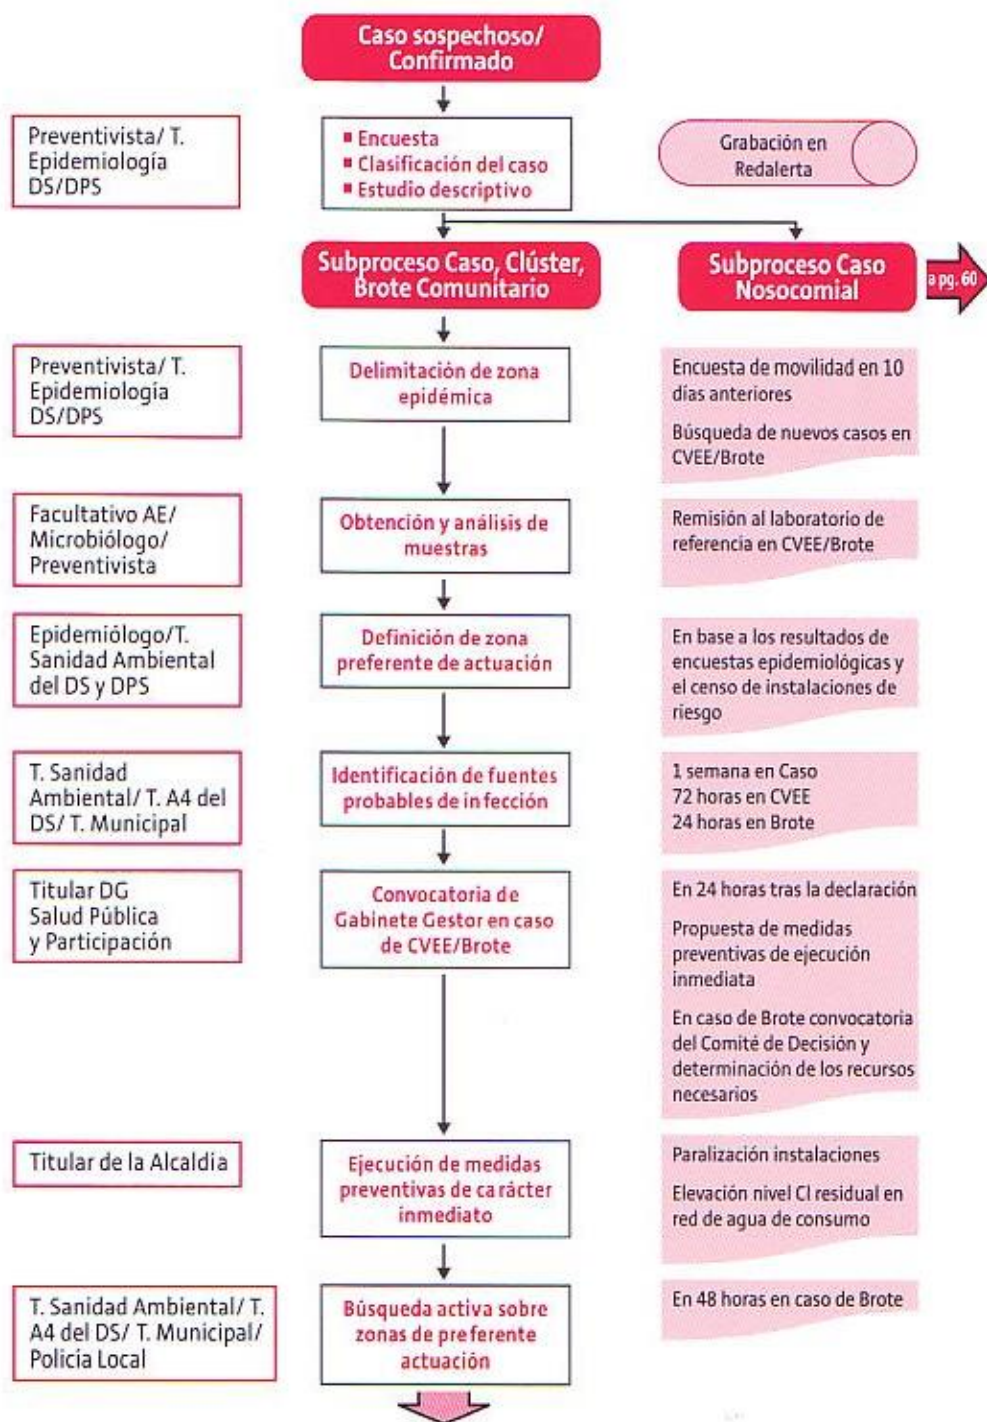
Caso sospechoso/ Confirmado

Preventivista/ T. Epidemiología DS/DPS

■ Encuesta
■ Clasificación del caso
■ Estudio descriptivo

Grabación en Redalerta

Subproceso Caso, Clúster, Brote Comunitario

Subproceso Caso Nosocomial

a pg. 60

Preventivista/ T. Epidemiología DS/DPS

Delimitación de zona epidémica

Encuesta de movilidad en 10 días anteriores

Búsqueda de nuevos casos en CVEE/Brote

Facultativo AE/ Microbiólogo/ Preventivista

Obtención y análisis de muestras

Remisión al laboratorio de referencia en CVEE/Brote

Epidemiólogo/T. Sanidad Ambiental del DS y DPS

Definición de zona preferente de actuación

En base a los resultados de encuestas epidemiológicas y el censo de instalaciones de riesgo

T. Sanidad Ambiental/ T. A4 del DS/ T. Municipal

Identificación de fuentes probables de infección

1 semana en Caso
72 horas en CVEE
24 horas en Brote

Titular DG Salud Pública y Participación

Convocatoria de Gabinete Gestor en caso de CVEE/Brote

En 24 horas tras la declaración

Propuesta de medidas preventivas de ejecución inmediata

En caso de Brote convocatoria del Comité de Decisión y determinación de los recursos necesarios

Titular de la Alcaldia

Ejecución de medidas preventivas de carácter inmediato

Paralización instalaciones

Elevación nivel Cl residual en red de agua de consumo

T. Sanidad Ambiental/ T. A4 del DS/ T. Municipal/ Policía Local

Búsqueda activa sobre zonas de preferente actuación

En 48 horas en caso de Brote